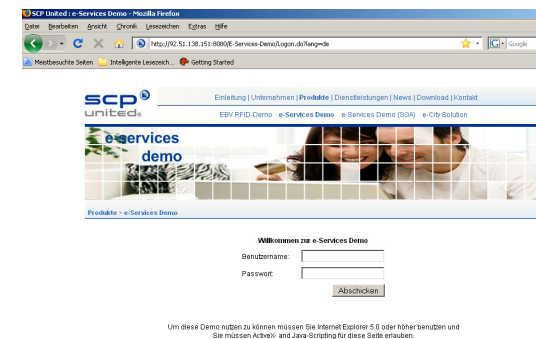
SCP United : e-Services Demo - Mozilla Firefox

Datei Bearbeiten Ansicht Chronik Lesezeichen Extras Hilfe

http://92.51.138.151:8080/E-Services-Demo/Logon.do?lang=de

Google

Meistbesuchte Seiten Intelligente Lesezeich... Getting Started

scp united

Einleitung | Unternehmen | Produkte | Dienstleistungen | News | Download | Kontakt

EBV RFID-Demo e-Services Demo e-Services Demo (SOA) e-City Solution

e-services demo

Produkte > e-Services Demo

Willkommen zur e-Services Demo

Benutzername:

Passwort:

Abschicken

Um diese Demo nutzen zu können müssen Sie Internet Explorer 5.0 oder höher benutzen und Sie müssen ActiveX- und Java-Scripting für diese Seite erlauben.